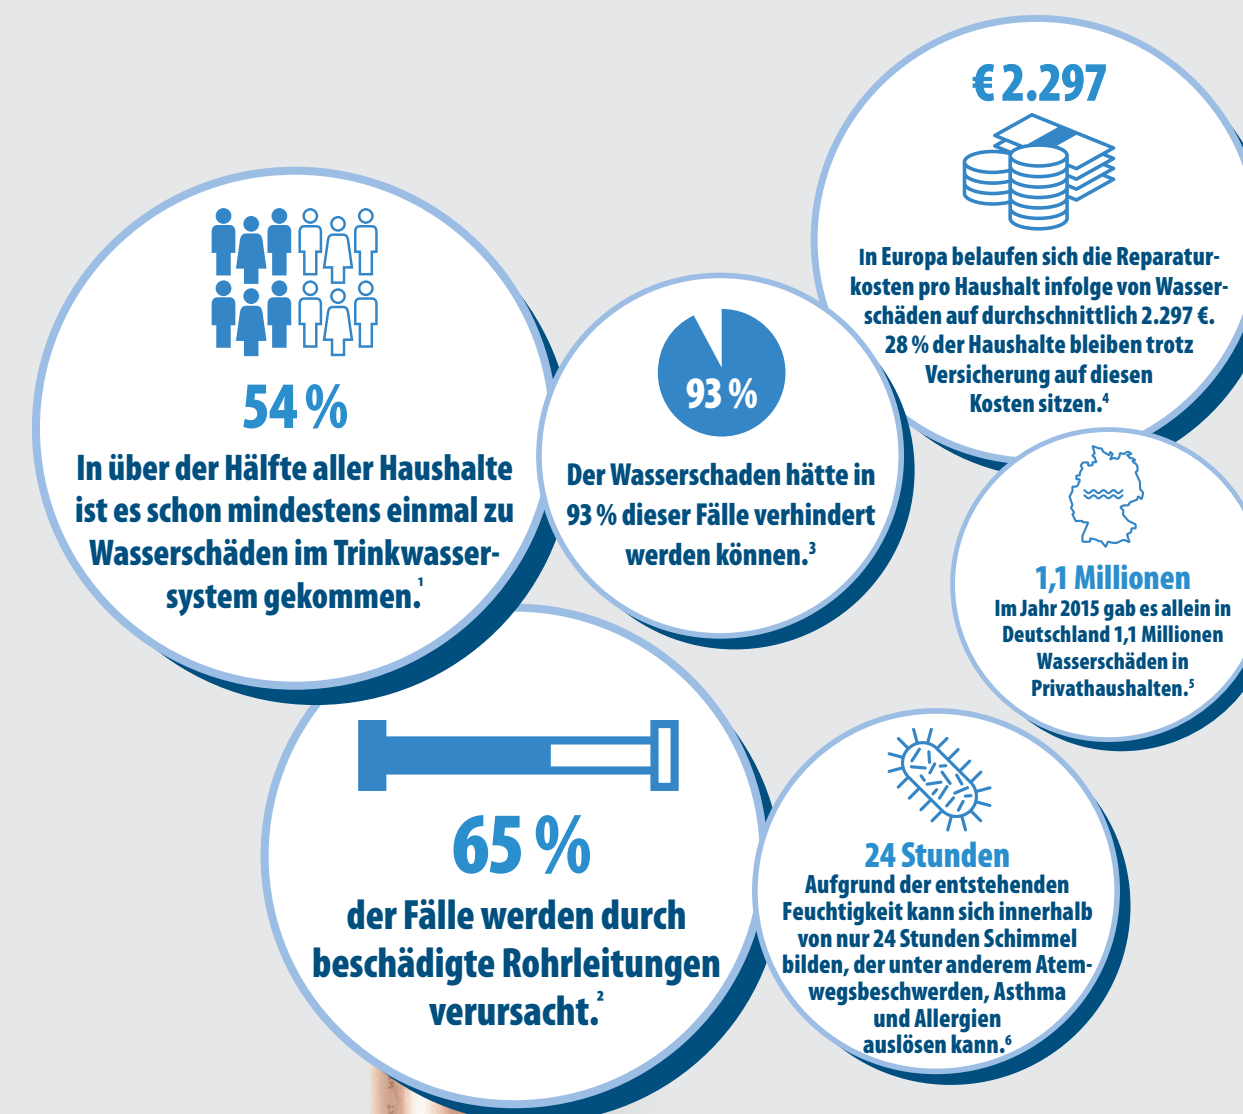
€ 2.297

In Europa belaufen sich die Reparaturkosten pro Haushalt infolge von Wasserschäden auf durchschnittlich 2.297 €. 28 % der Haushalte bleiben trotz Versicherung auf diesen Kosten sitzen.$^4$

54 %

In über der Hälfte aller Haushalte ist es schon mindestens einmal zu Wasserschäden im Trinkwassersystem gekommen.$^1$

93 %

Der Wasserschaden hätte in 93 % dieser Fälle verhindert werden können.$^3$

1,1 Millionen

Im Jahr 2015 gab es allein in Deutschland 1,1 Millionen Wasserschäden in Privathaushalten.$^5$

65 %

der Fälle werden durch beschädigte Rohrleitungen verursacht.$^2$

24 Stunden

Aufgrund der entstehenden Feuchtigkeit kann sich innerhalb von nur 24 Stunden Schimmel bilden, der unter anderem Atemwegsbeschwerden, Asthma und Allergien auslösen kann.$^6$